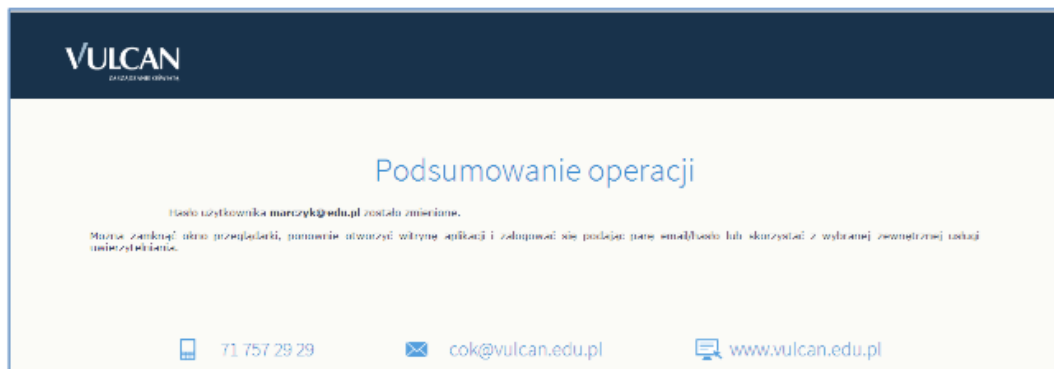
VULCAN
ZARZĄDZANIE OŚWIATĄ

Podsumowanie operacji

Hasło użytkownika marczyk@edu.pl zostało zmienione.

Można zamknąć okno przeglądarki, ponownie otworzyć witrynę aplikacji i zalogować się podając parę email/hasło lub skorzystać z wybranej zewnętrznej usługi uwierzytelniania.

71 757 29 29 cok@vulcan.edu.pl www.vulcan.edu.pl